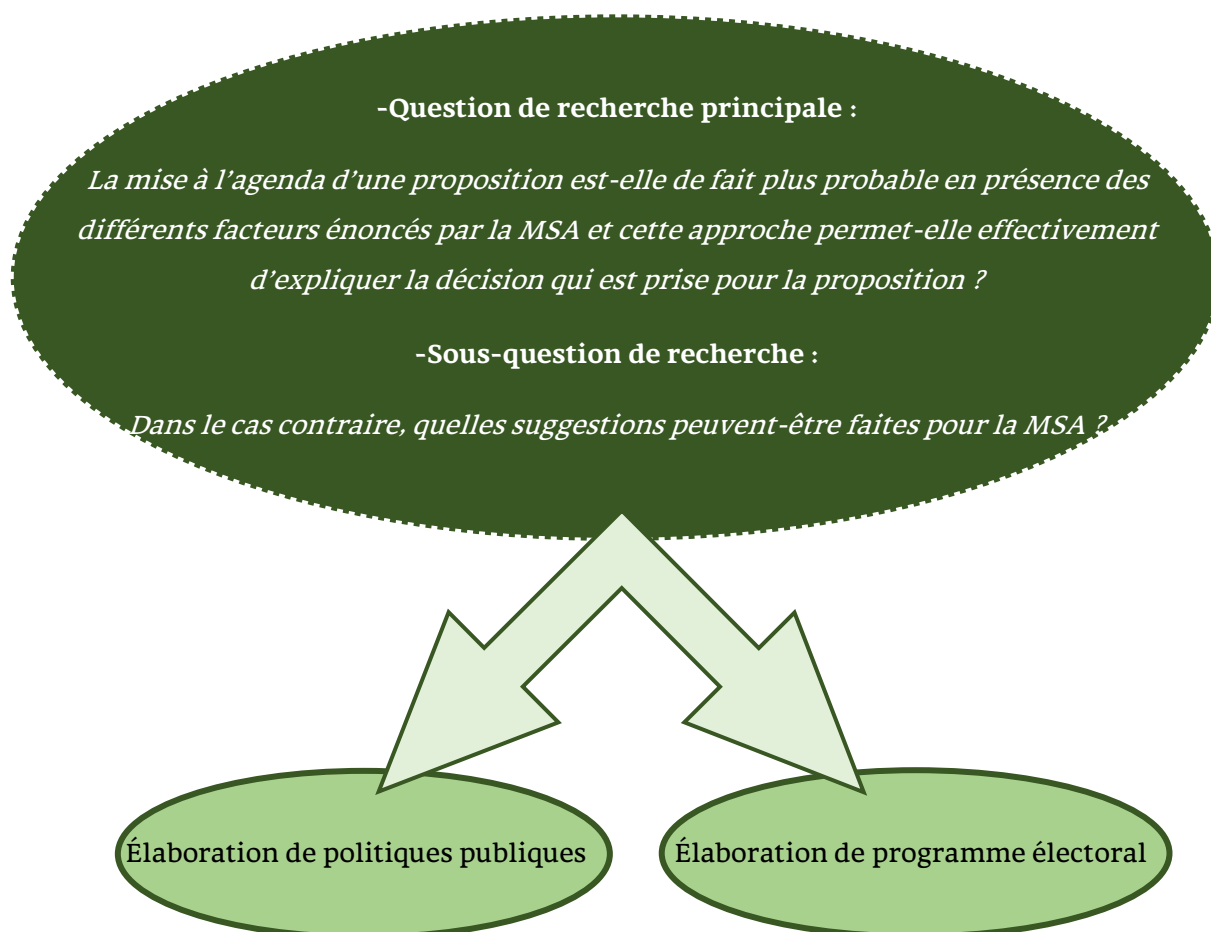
-Question de recherche principale :

La mise à l'agenda d'une proposition est-elle de fait plus probable en présence des différents facteurs énoncés par la MSA et cette approche permet-elle effectivement d'expliquer la décision qui est prise pour la proposition ?

-Sous-question de recherche :

Dans le cas contraire, quelles suggestions peuvent-être faites pour la MSA ?

Élaboration de politiques publiques

Élaboration de programme électoral